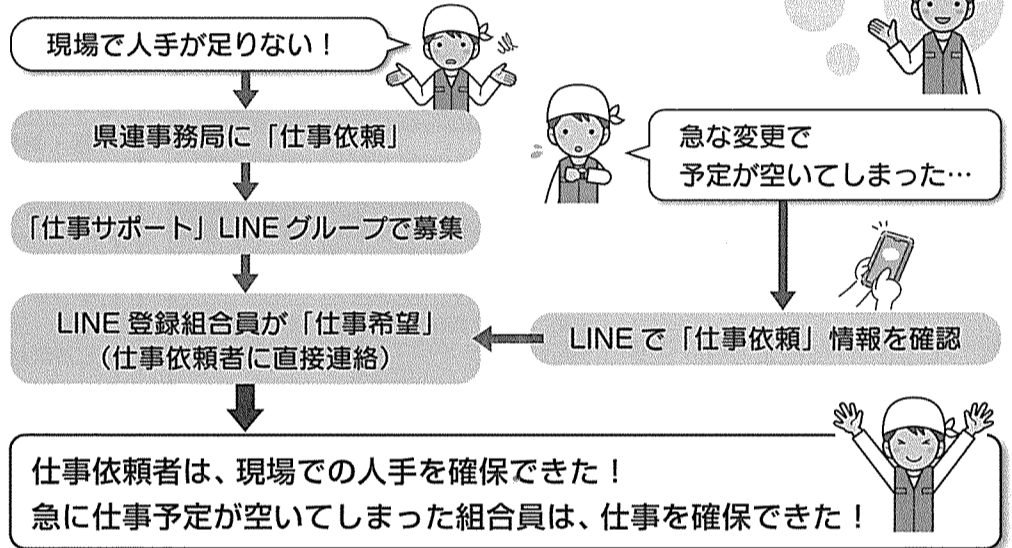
現場で人手が足りない！

県連事務局に「仕事依頼」

「仕事サポート」LINE グループで募集

LINE 登録組合員が「仕事希望」
（仕事依頼者に直接連絡）

急な変更で
予定が空いてしまった…

LINE で「仕事依頼」情報を確認

仕事依頼者は、現場での人手を確保できた！
急に仕事予定が空いてしまった組合員は、仕事を確保できた！